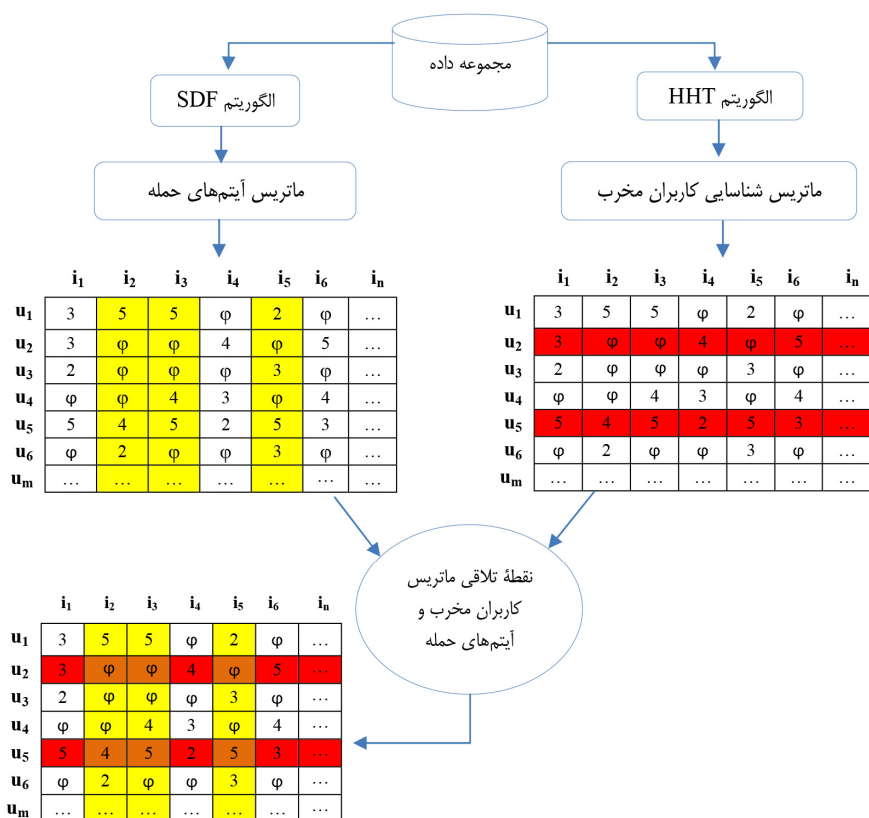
مجموعه داده

الگوریتم SDF

الگوریتم HHT

ماتریس آیتم‌های حمله

ماتریس شناسایی کاربران مخرب

| | $i_1$ | $i_2$ | $i_3$ | $i_4$ | $i_5$ | $i_6$ | $i_n$ |
|---|---|---|---|---|---|---|---|
| $u_1$ | 3 | 5 | 5 | φ | 2 | φ | … |
| $u_2$ | 3 | φ | φ | 4 | φ | 5 | … |
| $u_3$ | 2 | φ | φ | φ | 3 | φ | … |
| $u_4$ | φ | φ | 4 | 3 | φ | 4 | … |
| $u_5$ | 5 | 4 | 5 | 2 | 5 | 3 | … |
| $u_6$ | φ | 2 | φ | φ | 3 | φ | … |
| $u_m$ | … | … | … | … | … | … | … |

| | $i_1$ | $i_2$ | $i_3$ | $i_4$ | $i_5$ | $i_6$ | $i_n$ |
|---|---|---|---|---|---|---|---|
| $u_1$ | 3 | 5 | 5 | φ | 2 | φ | … |
| $u_2$ | 3 | φ | φ | 4 | φ | 5 | … |
| $u_3$ | 2 | φ | φ | φ | 3 | φ | … |
| $u_4$ | φ | φ | 4 | 3 | φ | 4 | … |
| $u_5$ | 5 | 4 | 5 | 2 | 5 | 3 | … |
| $u_6$ | φ | 2 | φ | φ | 3 | φ | … |
| $u_m$ | … | … | … | … | … | … | … |

نقطهٔ تلاقی ماتریس کاربران مخرب و آیتم‌های حمله

| | $i_1$ | $i_2$ | $i_3$ | $i_4$ | $i_5$ | $i_6$ | $i_n$ |
|---|---|---|---|---|---|---|---|
| $u_1$ | 3 | 5 | 5 | φ | 2 | φ | … |
| $u_2$ | 3 | φ | φ | 4 | φ | 5 | … |
| $u_3$ | 2 | φ | φ | φ | 3 | φ | … |
| $u_4$ | φ | φ | 4 | 3 | φ | 4 | … |
| $u_5$ | 5 | 4 | 5 | 2 | 5 | 3 | … |
| $u_6$ | φ | 2 | φ | φ | 3 | φ | … |
| $u_m$ | … | … | … | … | … | … | … |